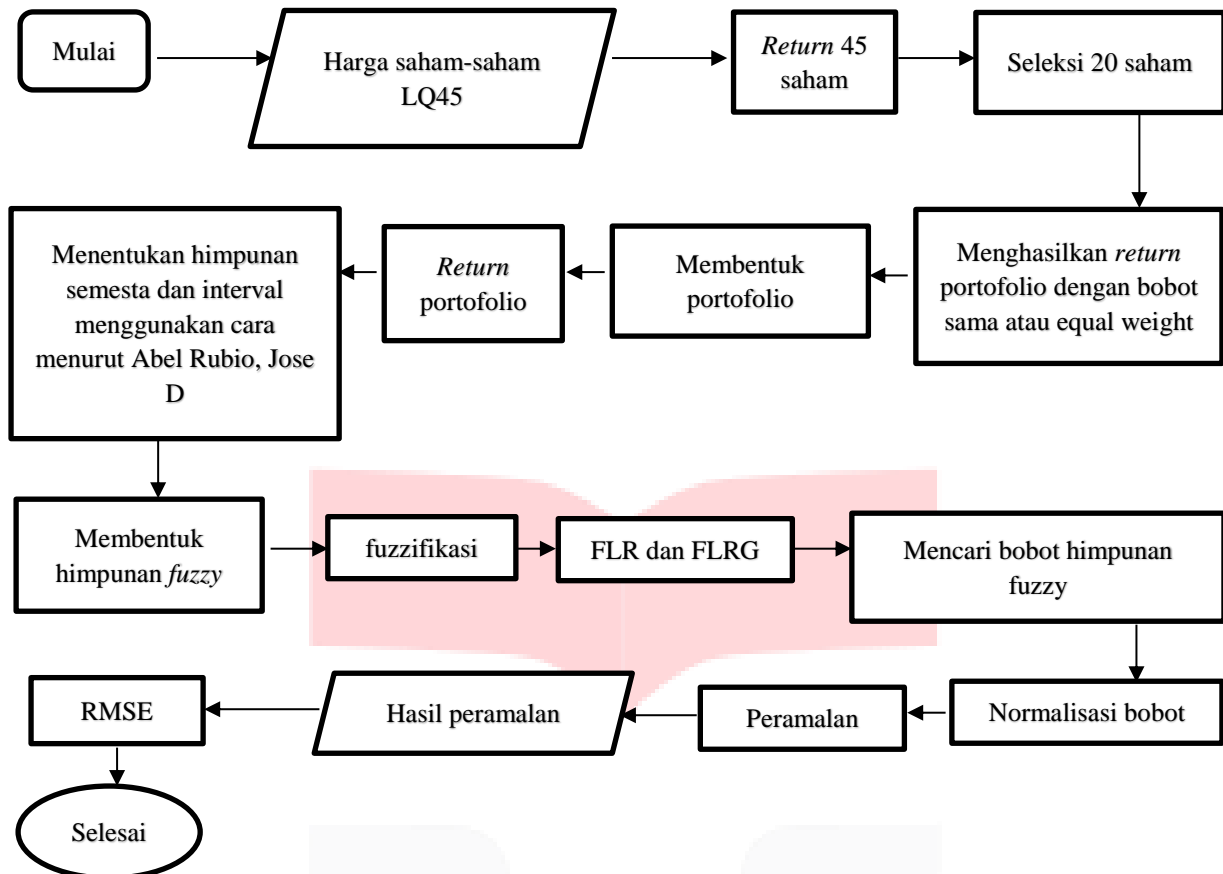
Mulai

Harga saham-saham LQ45

Return 45 saham

Seleksi 20 saham

Menghasilkan return portofolio dengan bobot sama atau equal weight

Membentuk portofolio

Return portofolio

Menentukan himpunan semesta dan interval menggunakan cara menurut Abel Rubio, Jose D

Membentuk himpunan fuzzy

fuzzifikasi

FLR dan FLRG

Mencari bobot himpunan fuzzy

Normalisasi bobot

Peramalan

Hasil peramalan

RMSE

Selesai